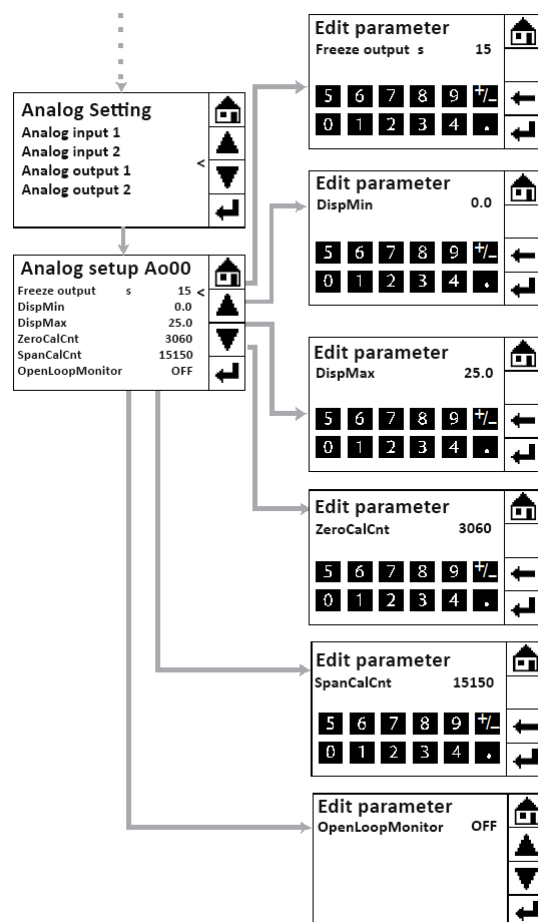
Analog Setting
Analog input 1
Analog input 2
Analog output 1 <
Analog output 2

Analog setup Ao00
Freeze output s 15 <
DispMin 0.0
DispMax 25.0
ZeroCalCnt 3060
SpanCalCnt 15150
OpenLoopMonitor OFF

Edit parameter
Freeze output s 15
5 6 7 8 9 +/-
0 1 2 3 4 .

Edit parameter
DispMin 0.0
5 6 7 8 9 +/-
0 1 2 3 4 .

Edit parameter
DispMax 25.0
5 6 7 8 9 +/-
0 1 2 3 4 .

Edit parameter
ZeroCalCnt 3060
5 6 7 8 9 +/-
0 1 2 3 4 .

Edit parameter
SpanCalCnt 15150
5 6 7 8 9 +/-
0 1 2 3 4 .

Edit parameter
OpenLoopMonitor OFF